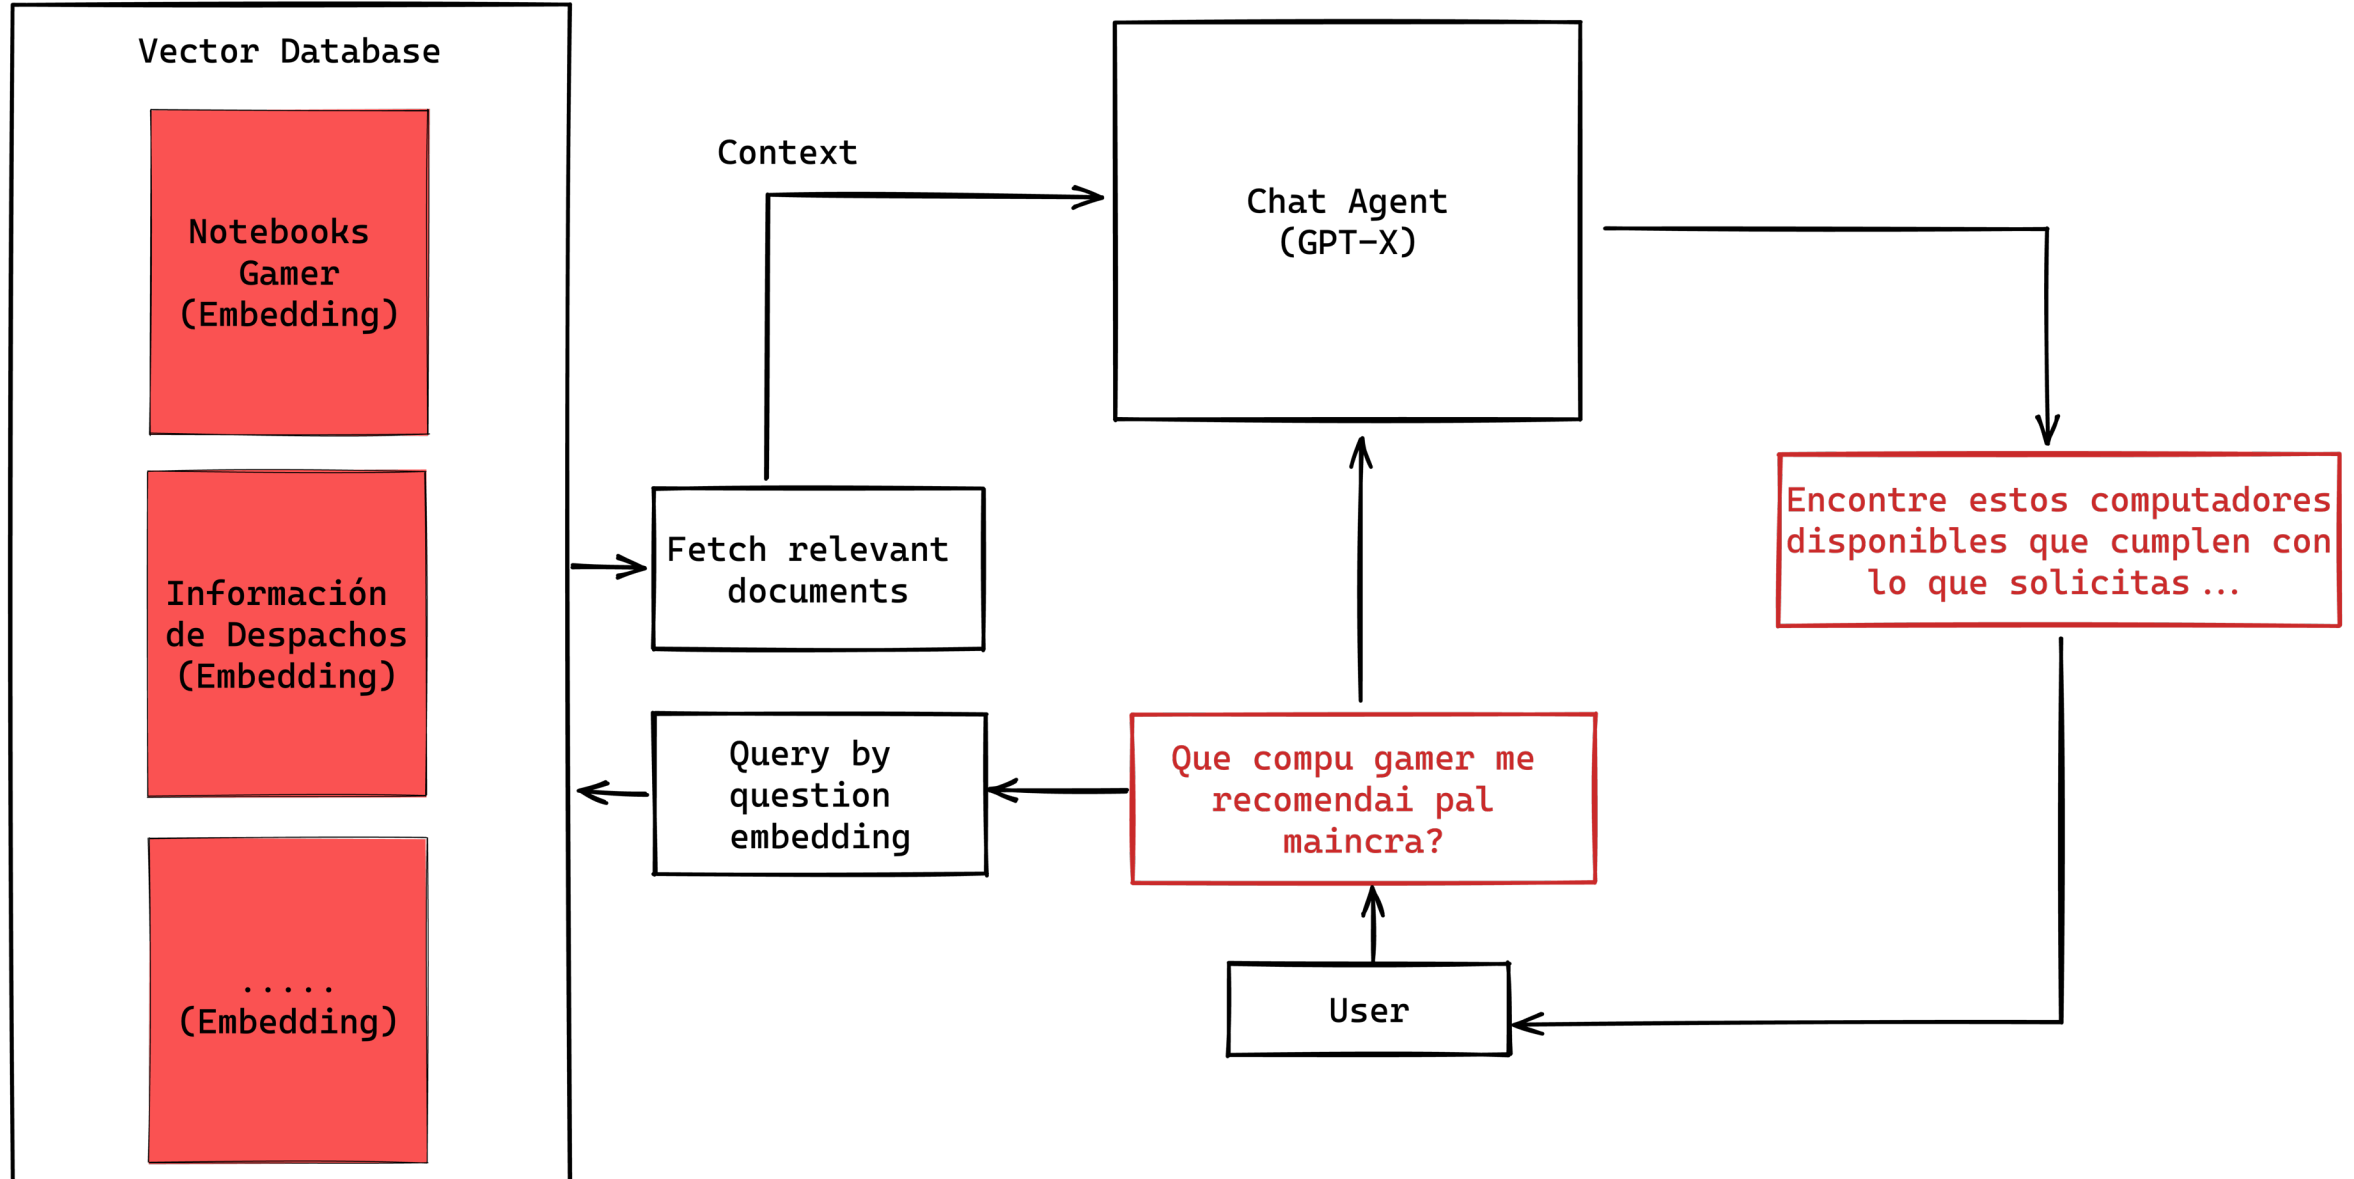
Vector Database

Notebooks Gamer (Embedding)

Información de Despachos (Embedding)

..... (Embedding)

Context

Chat Agent (GPT-X)

Fetch relevant documents

Query by question embedding

Encontre estos computadores disponibles que cumplen con lo que solicitas ...

Que compu gamer me recomendai pal maincra?

User